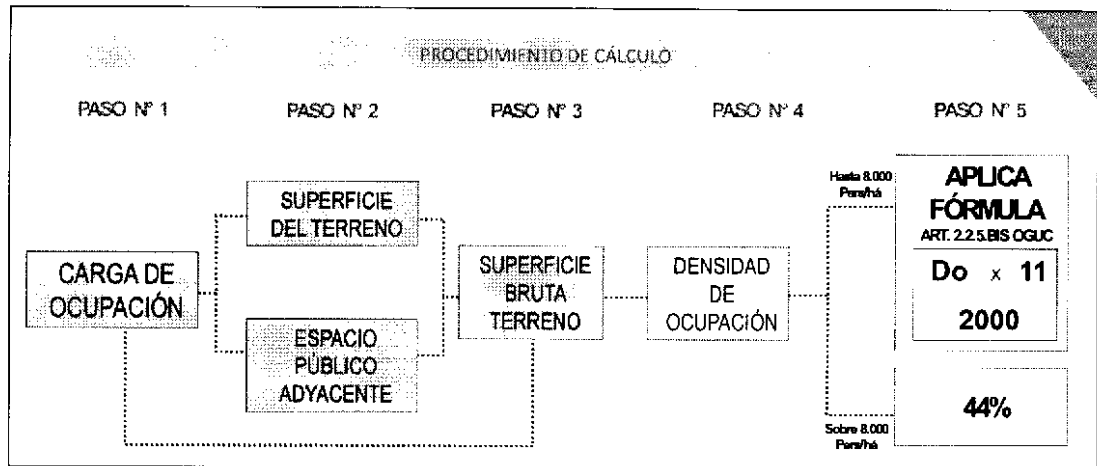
PROCEDIMIENTO DE CÁLCULO

PASO N° 1

CARGA DE OCUPACIÓN

PASO N° 2

SUPERFICIE DEL TERRENO

ESPACIO PÚBLICO ADYACENTE

PASO N° 3

SUPERFICIE BRUTA TERRENO

PASO N° 4

DENSIDAD DE OCUPACIÓN

Hasta 8.000 Pers/há

Sobre 8.000 Pers/há

PASO N° 5

APLICA FÓRMULA

ART. 2.2.5.BIS OGUC

$\frac{Do \times 11}{2000}$

44%